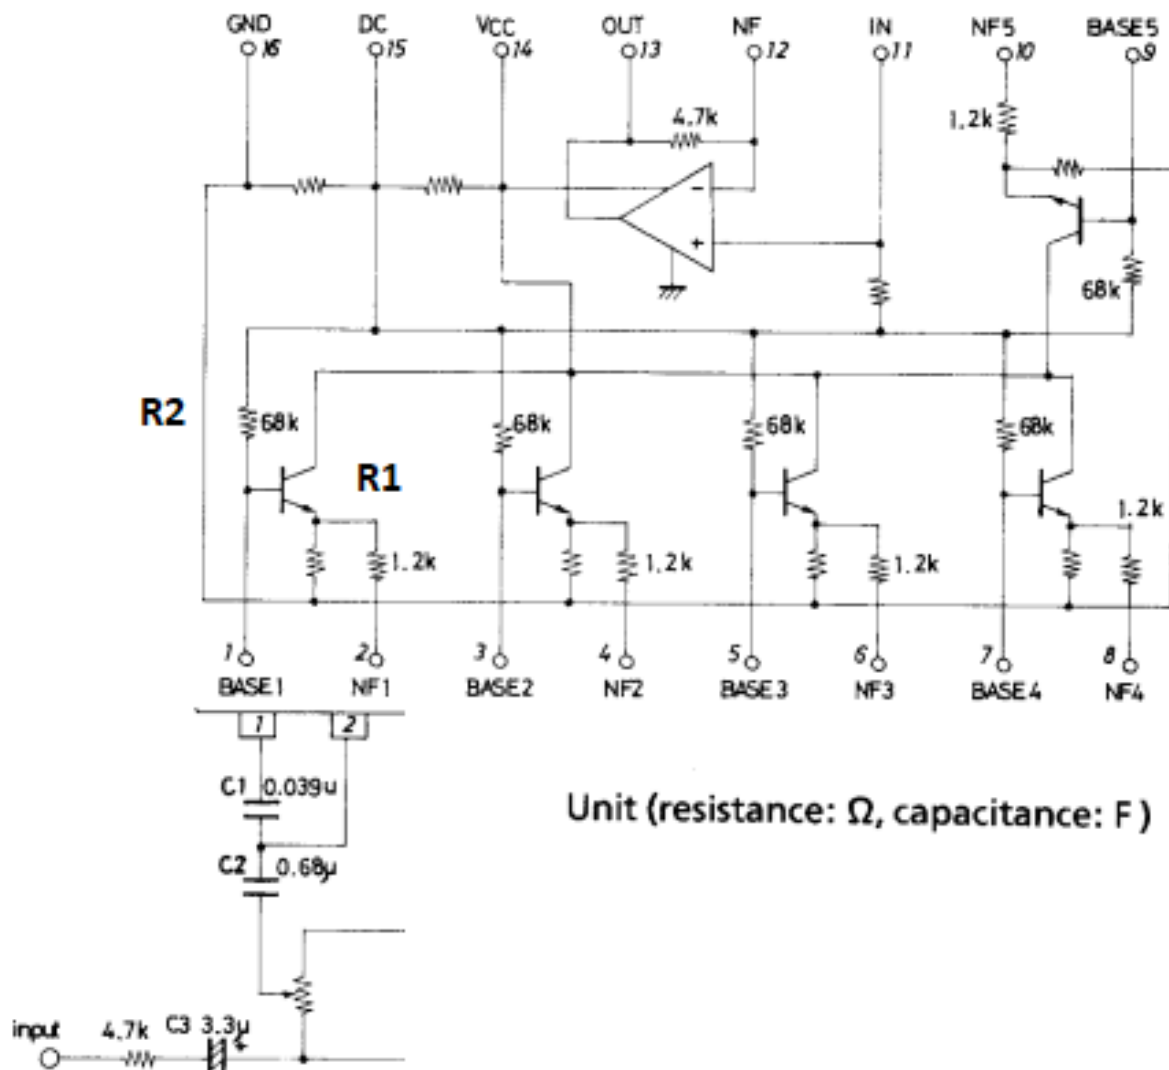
GND 16
DC 15
VCC 14
OUT 13
NF 12
IN 11
NF5 10
BASE5 9
4.7k
1.2k
68k
R2
68k
R1
68k
68k
68k
1.2k
1.2k
1.2k
1.2k
1
BASE1
2
NF1
3
BASE2
4
NF2
5
BASE3
6
NF3
7
BASE4
8
NF4
1
2
C1 0.039μ
C2 0.68μ
Unit (resistance: Ω, capacitance: F)
input 4.7k C3 3.3μ